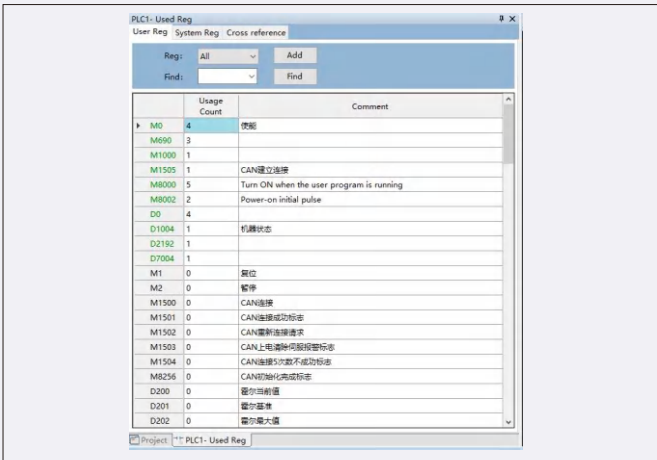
PLC1- Used Reg

User Reg | System Reg | Cross reference

Reg: All | Add

Find: | Find

| | Usage Count | Comment |
|---|---|---|
| M0 | 4 | 使能 |
| M690 | 3 | |
| M1000 | 1 | |
| M1505 | 1 | CAN建立连接 |
| M8000 | 5 | Turn ON when the user program is running |
| M8002 | 2 | Power-on initial pulse |
| D0 | 4 | |
| D1004 | 1 | 机器状态 |
| D2192 | 1 | |
| D7004 | 1 | |
| M1 | 0 | 复位 |
| M2 | 0 | 暂停 |
| M1500 | 0 | CAN连接 |
| M1501 | 0 | CAN连接成功标志 |
| M1502 | 0 | CAN重新连接请求 |
| M1503 | 0 | CAN上电清除伺服报警标志 |
| M1504 | 0 | CAN连接5次数不成功标志 |
| M8256 | 0 | CAN初始化完成标志 |
| D200 | 0 | 霍尔当前值 |
| D201 | 0 | 霍尔基准 |
| D202 | 0 | 霍尔最大值 |

Project | PLC1- Used Reg